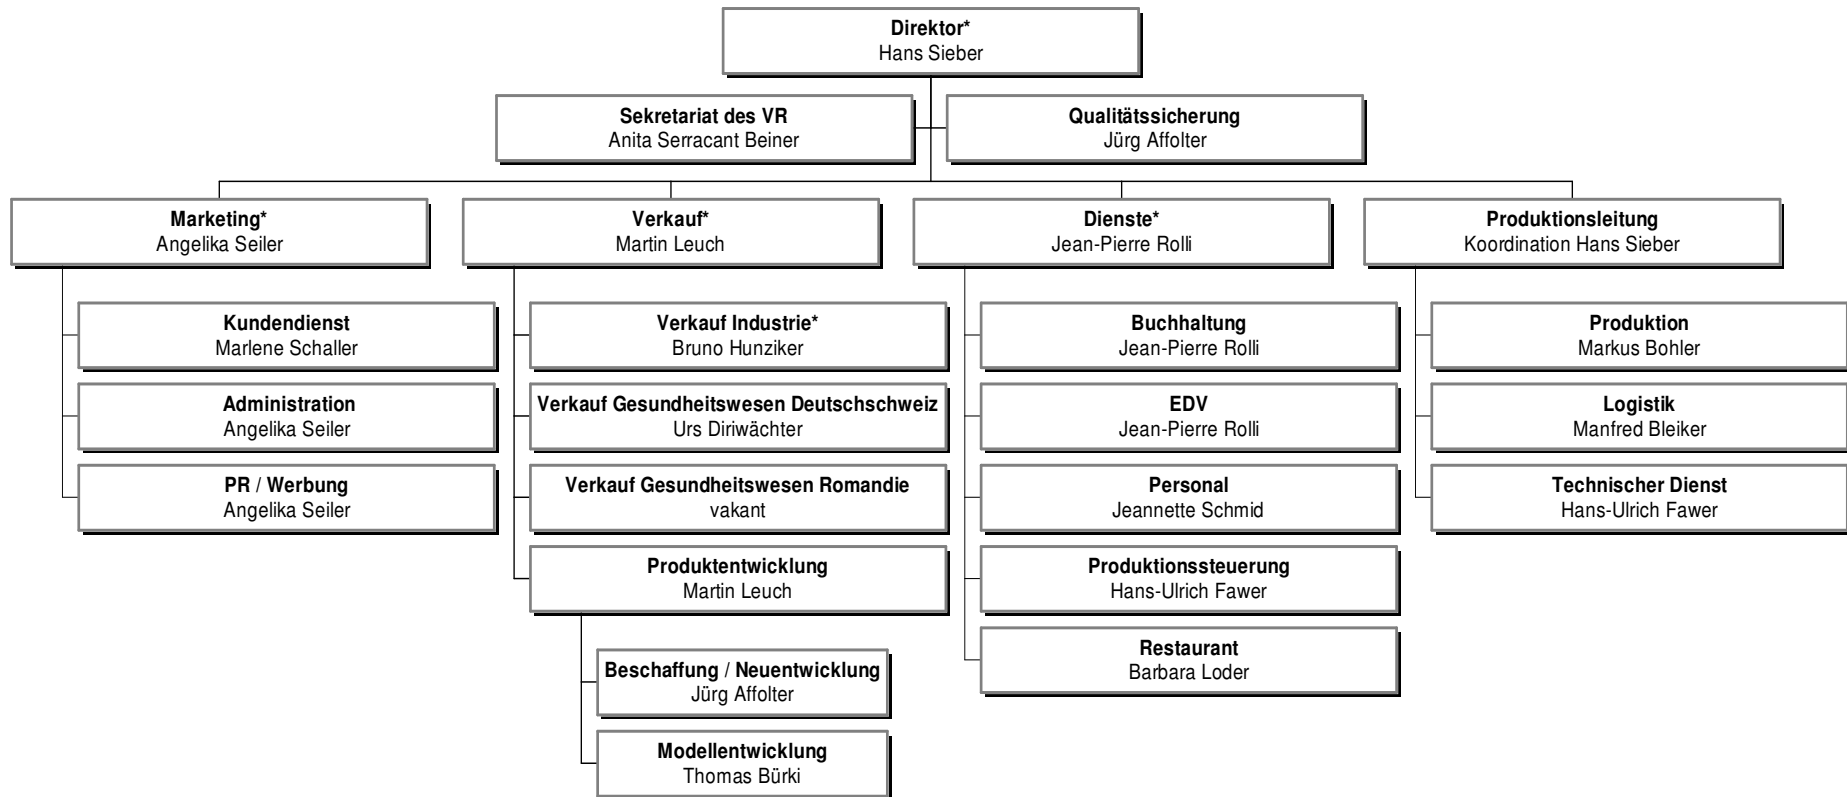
Direktor*
Hans Sieber

Sekretariat des VR
Anita Serracant Beiner

Qualitätssicherung
Jürg Affolter

Marketing*
Angelika Seiler

Kundendienst
Marlene Schaller

Administration
Angelika Seiler

PR / Werbung
Angelika Seiler

Verkauf*
Martin Leuch

Verkauf Industrie*
Bruno Hunziker

Verkauf Gesundheitswesen Deutschschweiz
Urs Diriwächter

Verkauf Gesundheitswesen Romandie
vakant

Produktentwicklung
Martin Leuch

Beschaffung / Neuentwicklung
Jürg Affolter

Modellentwicklung
Thomas Bürki

Dienste*
Jean-Pierre Rolli

Buchhaltung
Jean-Pierre Rolli

EDV
Jean-Pierre Rolli

Personal
Jeannette Schmid

Produktionssteuerung
Hans-Ulrich Fawer

Restaurant
Barbara Loder

Produktionsleitung
Koordination Hans Sieber

Produktion
Markus Bohler

Logistik
Manfred Bleiker

Technischer Dienst
Hans-Ulrich Fawer